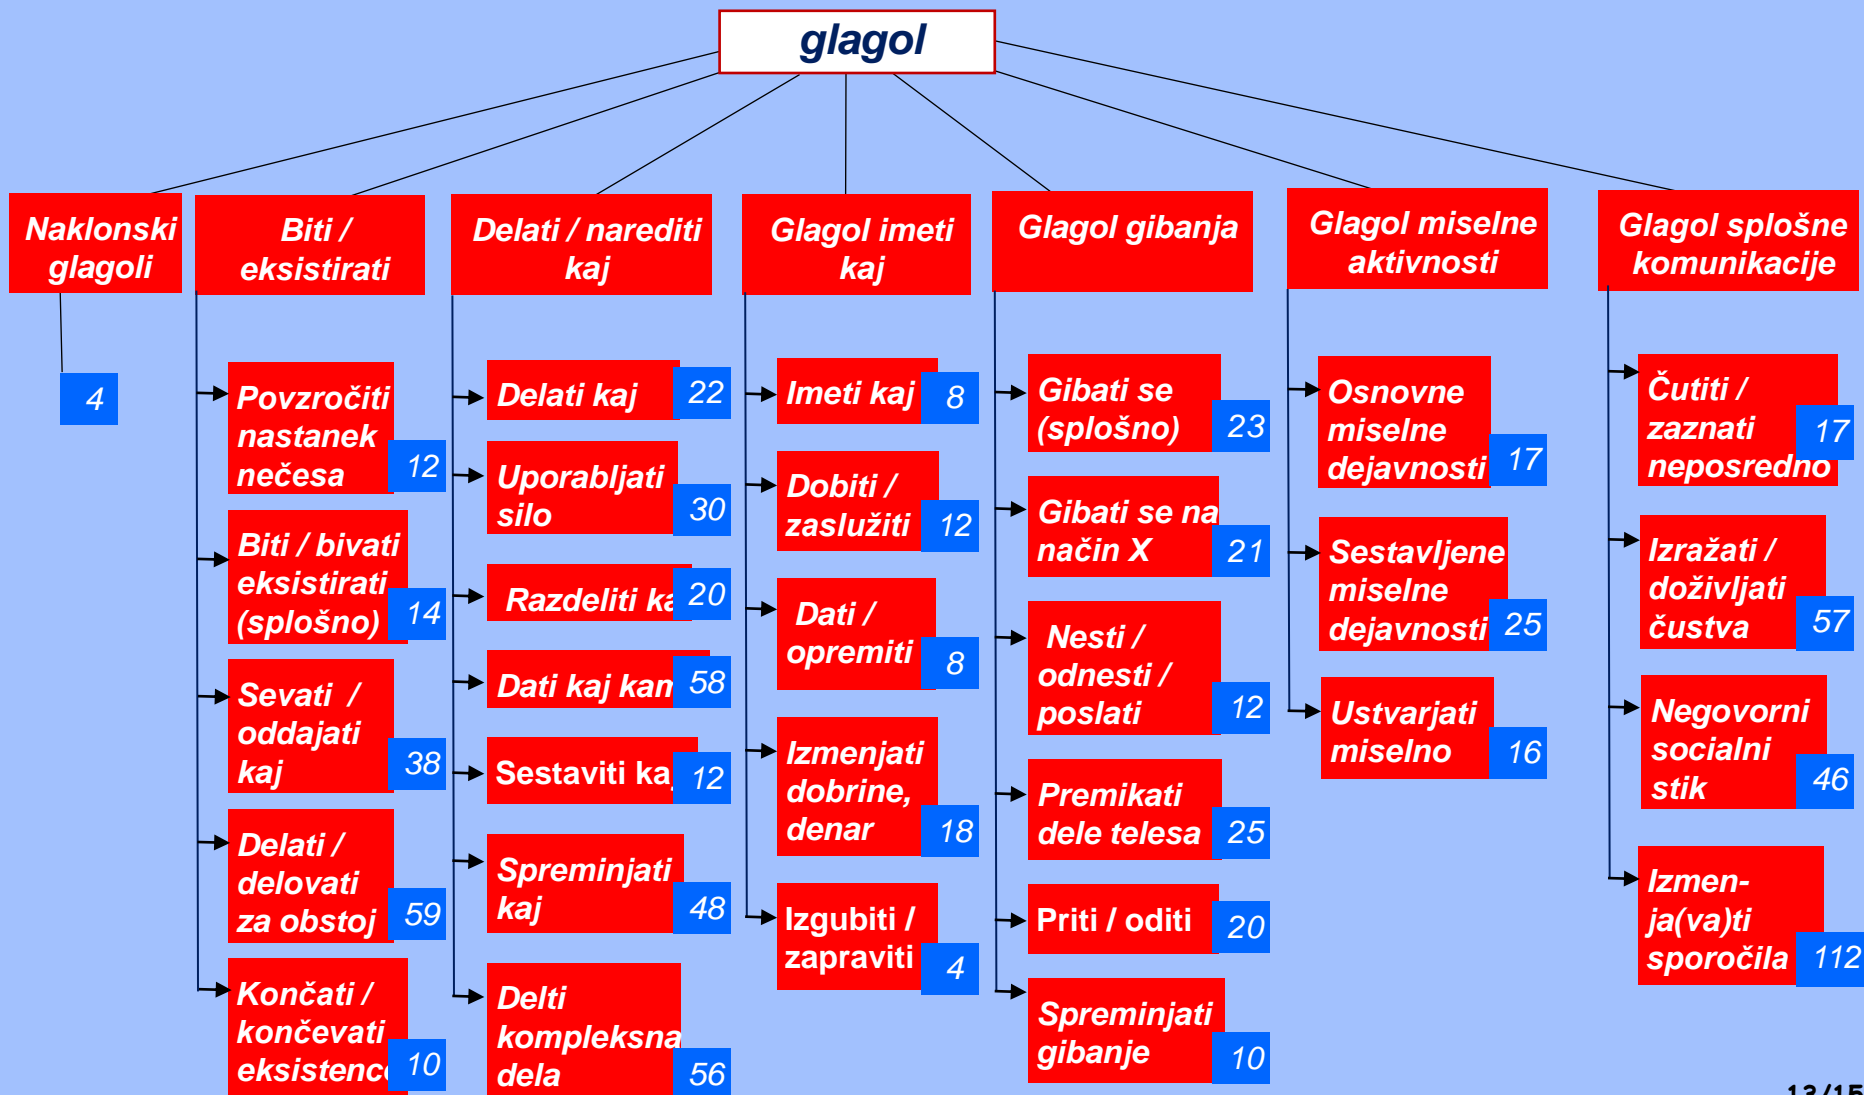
glagol

Naklonski glagoli
4

Biti / eksistirati
Povzročiti nastanek nečesa 12
Biti / bivati eksistirati (splošno) 14
Sevati / oddajati kaj 38
Delati / delovati za obstoj 59
Končati / končevati eksistenc 10

Delati / narediti kaj
Delati kaj 22
Uporabljati silo 30
Razdeliti ka 20
Dati kaj kan 58
Sestaviti ka 12
Spreminjati kaj 48
Delti kompleksna dela 56

Glagol imeti kaj
Imeti kaj 8
Dobiti / zaslužiti 12
Dati / opremiti 8
Izmenjati dobrine, denar 18
Izgubiti / zapraviti 4

Glagol gibanja
Gibati se (splošno) 23
Gibati se na način X 21
Nesti / odnesti / poslati 12
Premikati dele telesa 25
Priti / oditi 20
Spreminjati gibanje 10

Glagol miselne aktivnosti
Osnovne miselne dejavnosti 17
Sestavljene miselne dejavnosti 25
Ustvarjati miselno 16

Glagol splošne komunikacije
Čutiti / zaznati neposredno 17
Izražati / doživljati čustva 57
Negovorni socialni stik 46
Izmenja(va)ti sporočila 112

13/15